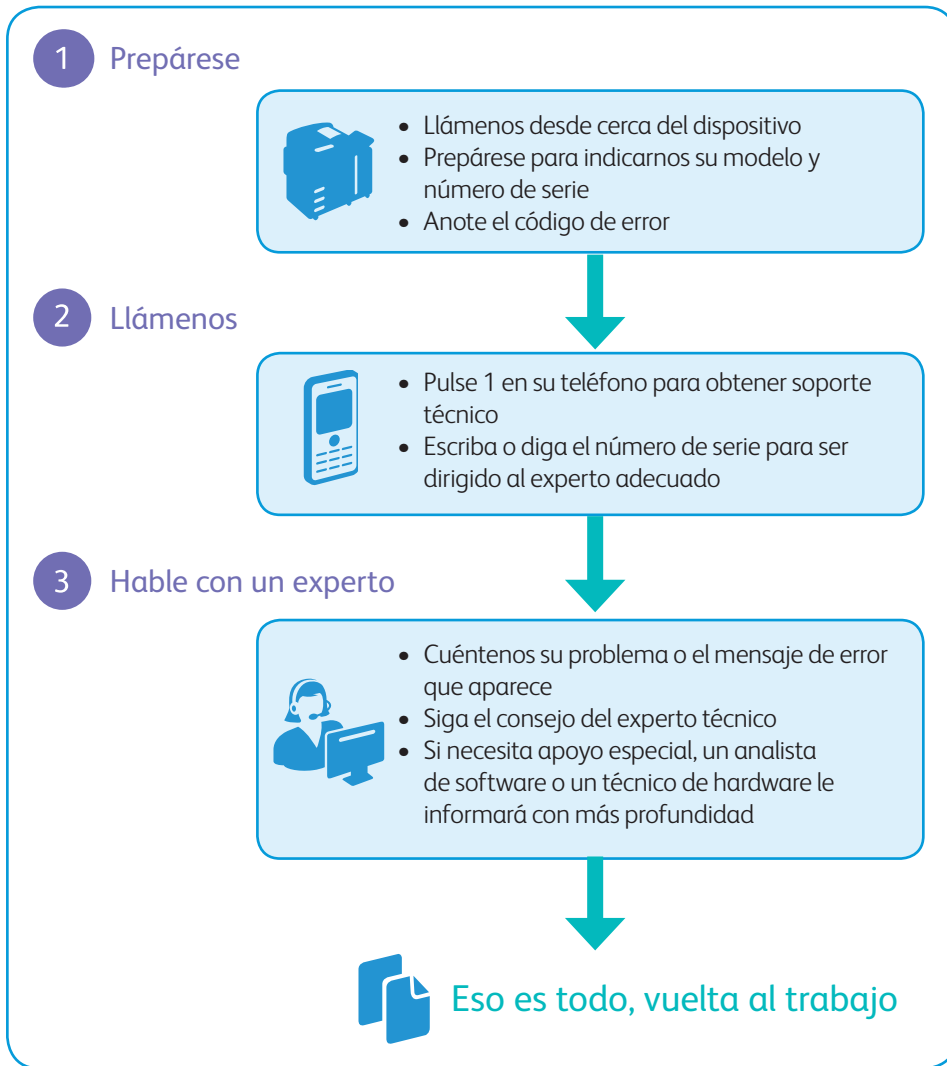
1 Prepárese

- Llámenos desde cerca del dispositivo
- Prepárese para indicarnos su modelo y número de serie
- Anote el código de error

2 Llámenos

- Pulse 1 en su teléfono para obtener soporte técnico
- Escriba o diga el número de serie para ser dirigido al experto adecuado

3 Hable con un experto

- Cuéntenos su problema o el mensaje de error que aparece
- Siga el consejo del experto técnico
- Si necesita apoyo especial, un analista de software o un técnico de hardware le informará con más profundidad

Eso es todo, vuelta al trabajo